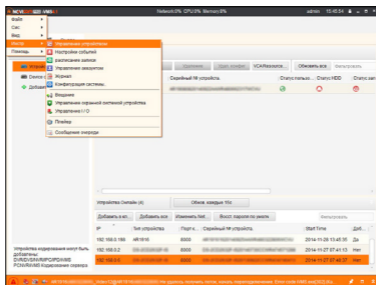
Файл
Сис
Вид
Иконк
Помощь

Network:0% CPU:0% Memory:8%
admin 10:40:54

Управление устройством
Настройки событий
Расписание записи
Управление аккаунтом
Журнал
Конфигурация системы.
Введение
Управление охранной системой устройства
Управление I/O
Помощь
Сообщение очереди

Device
Добавл

Серийный № устройства
Статус пользо...
Статус HDD
Статус запи...
VCA/Resource
Обновить все
Фильтровать

Устройства Онлайн (4)
Обнов. каждые 10s
Добавить в кл...
Добавить все
Изменить Net
Восст. пароля по умолч.
Фильтровать

| IP | Тип устройства | Порт н... | Серийный № устройства | Start Time | Добав... |
|---|---|---|---|---|---|
| 192.168.0.186 | AR1816 | 8000 | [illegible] | 2014-11-28 13:45:30 | Да |
| 192.168.0.2 | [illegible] | 8000 | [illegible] | 2014-11-27 07:41:13 | Нет |
| 192.168.0.3 | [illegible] | 8000 | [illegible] | 2014-11-27 07:40:37 | Нет |

Устройства кодирования могут быть добавлены DVR/DVS/NVR/IPC/IPD/iVMS PCNVR/iVMS Кодирование сервера